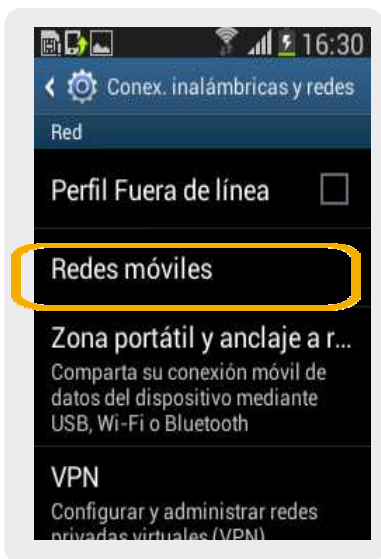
16:30

Conex. inalámbricas y redes

Red

Perfil Fuera de línea

Redes móviles

Zona portátil y anclaje a r...

Comparta su conexión móvil de datos del dispositivo mediante USB, Wi-Fi o Bluetooth

VPN

Configurar y administrar redes privadas virtuales (VPN)